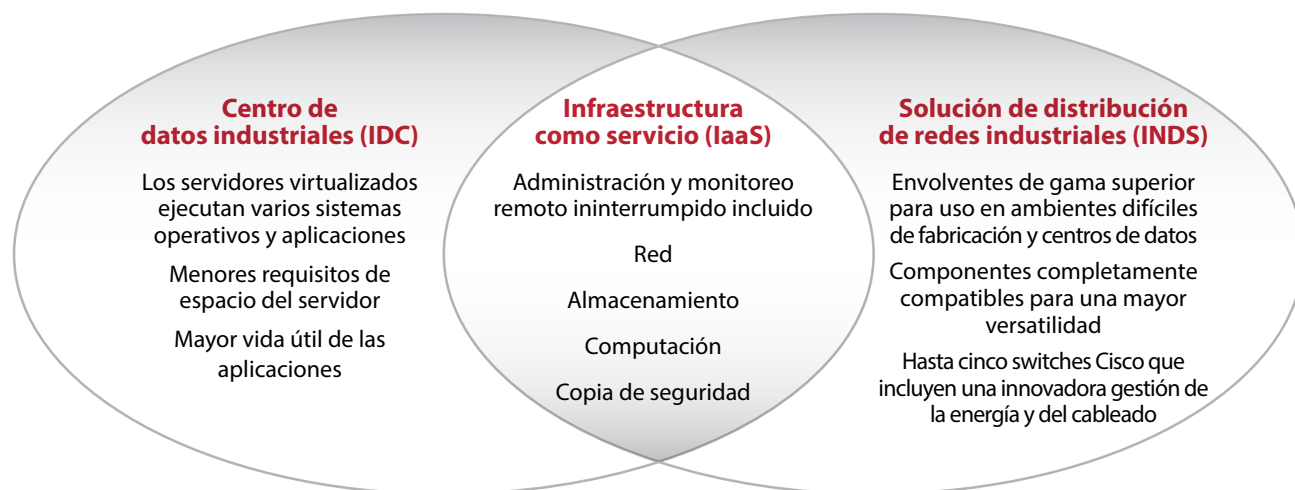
Centro de datos industriales (IDC)

Los servidores virtualizados ejecutan varios sistemas operativos y aplicaciones

Menores requisitos de espacio del servidor

Mayor vida útil de las aplicaciones

Infraestructura como servicio (IaaS)

Administración y monitoreo remoto ininterrumpido incluido

Red

Almacenamiento

Computación

Copia de seguridad

Solución de distribución de redes industriales (INDS)

Envolventes de gama superior para uso en ambientes difíciles de fabricación y centros de datos

Componentes completamente compatibles para una mayor versatilidad

Hasta cinco switches Cisco que incluyen una innovadora gestión de la energía y del cableado